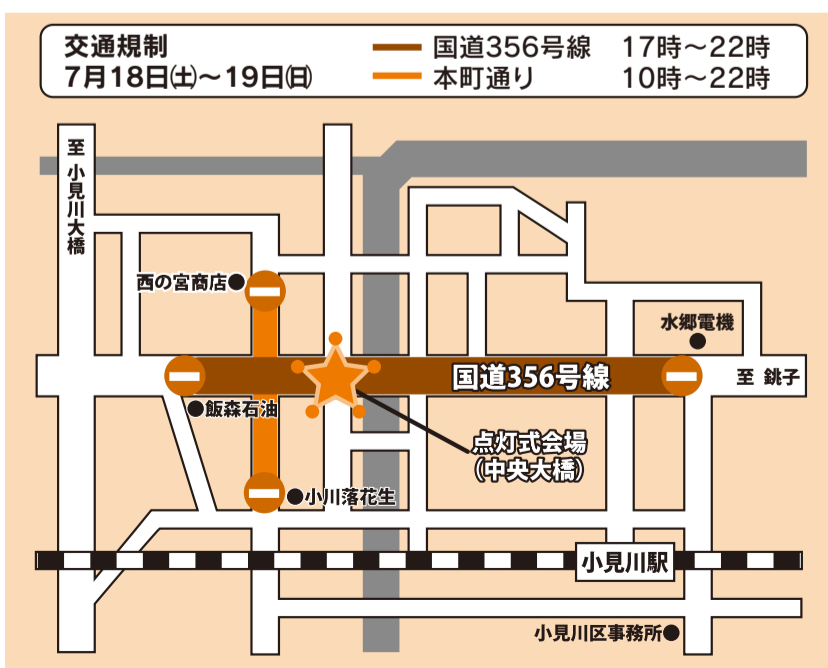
交通規制
7月18日(土)～19日(日)

国道356号線　17時～22時
本町通り　10時～22時

至 小見川大橋

西の宮商店

水郷電機

国道356号線

至 銚子

飯森石油

点灯式会場
(中央大橋)

小川落花生

小見川駅

小見川区事務所